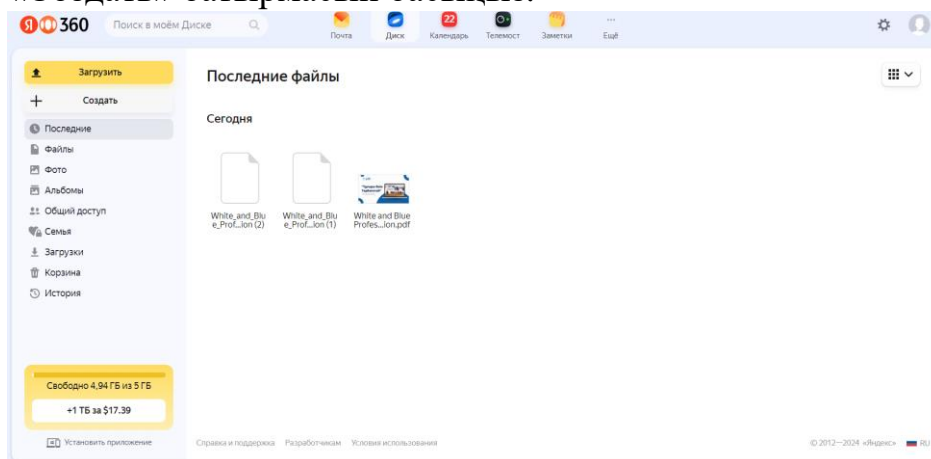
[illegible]

Я 360 Поиск в моём Диске

Почта Диск 22 Календарь Телемост Заметки Ещё

Загрузить
Создать
Последние
Файлы
Фото
Альбомы
Общий доступ
Семья
Загрузки
Корзина
История

Свободно 4,94 ГБ из 5 ГБ
+1 ТБ за $17.39

Установить приложение

Последние файлы

Сегодня

White_and_Blue_Prof...ion (2)
White_and_Blue_Prof...ion (1)
White and Blue Profes...ion.pdf

Справка и поддержка Разработчикам Условия использования

© 2012—2024 «Яндекс» RU